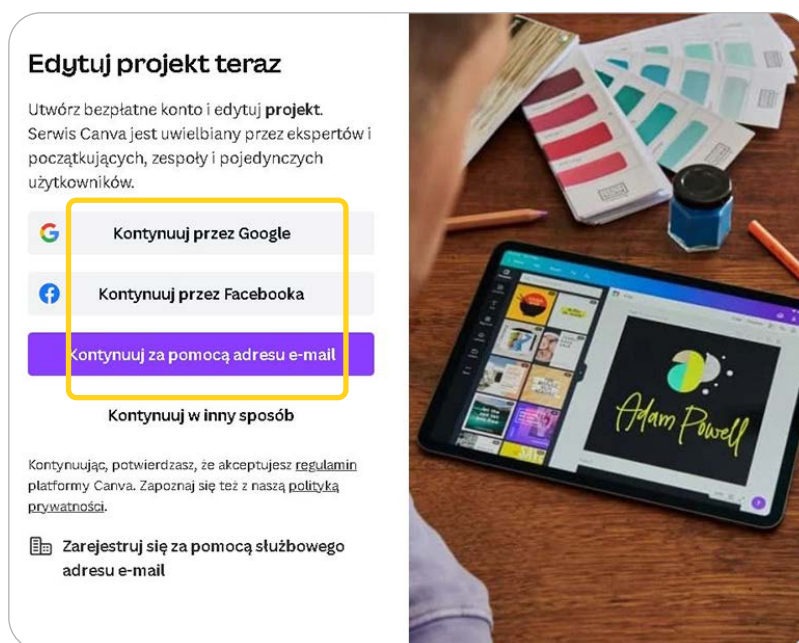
Edytuj projekt teraz

Utwórz bezpłatne konto i edytuj **projekt**. Serwis Canva jest uwielbiany przez ekspertów i początkujących, zespoły i pojedynczych użytkowników.

G Kontynuuj przez Google

Kontynuuj przez Facebooka

Kontynuuj za pomocą adresu e-mail

Kontynuuj w inny sposób

Kontynuując, potwierdzasz, że akceptujesz regulamin platformy Canva. Zapoznaj się też z naszą polityką prywatności.

Zarejestruj się za pomocą służbowego adresu e-mail

Adam Powell